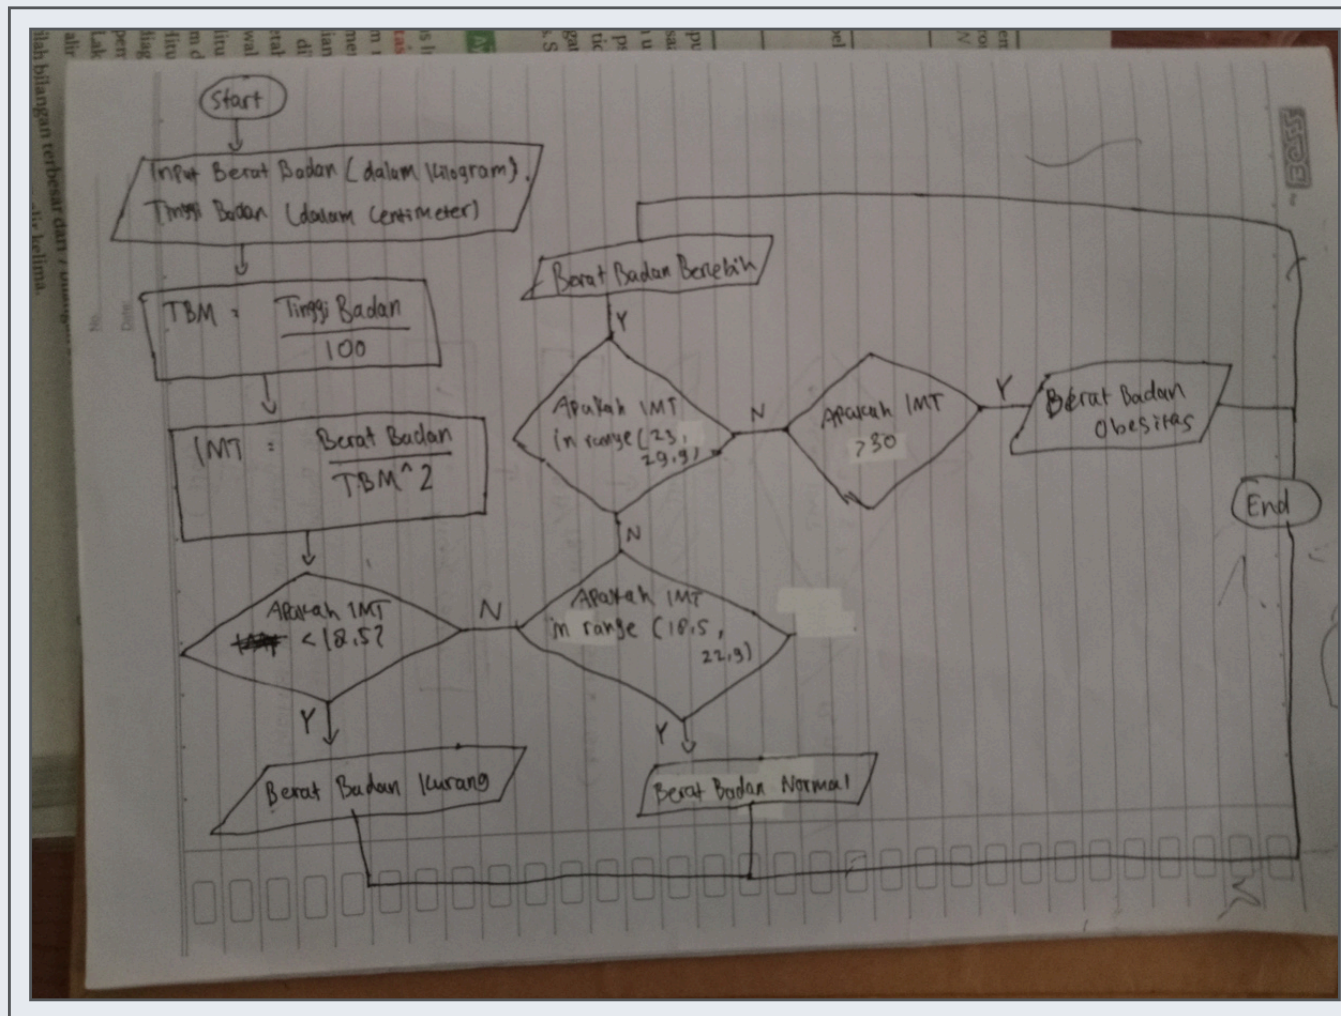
Start

Input Berat Badan (dalam kilogram), Tinggi Badan (dalam centimeter)

$TBM = \frac{Tinggi\ Badan}{100}$

$IMT = \frac{Berat\ Badan}{TBM^2}$

Apakah IMT < 18.5?

Y

Berat Badan Kurang

N

Apakah IMT in range (18.5, 22.9)

Y

Berat Badan Normal

N

Apakah IMT in range (23, 29.9)

Y

Berat Badan Berlebih

N

Apakah IMT ≥ 30

Y

Berat Badan Obesitas

End

BOSS

ilah bilangan terbesar dari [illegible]

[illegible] ke kelima.